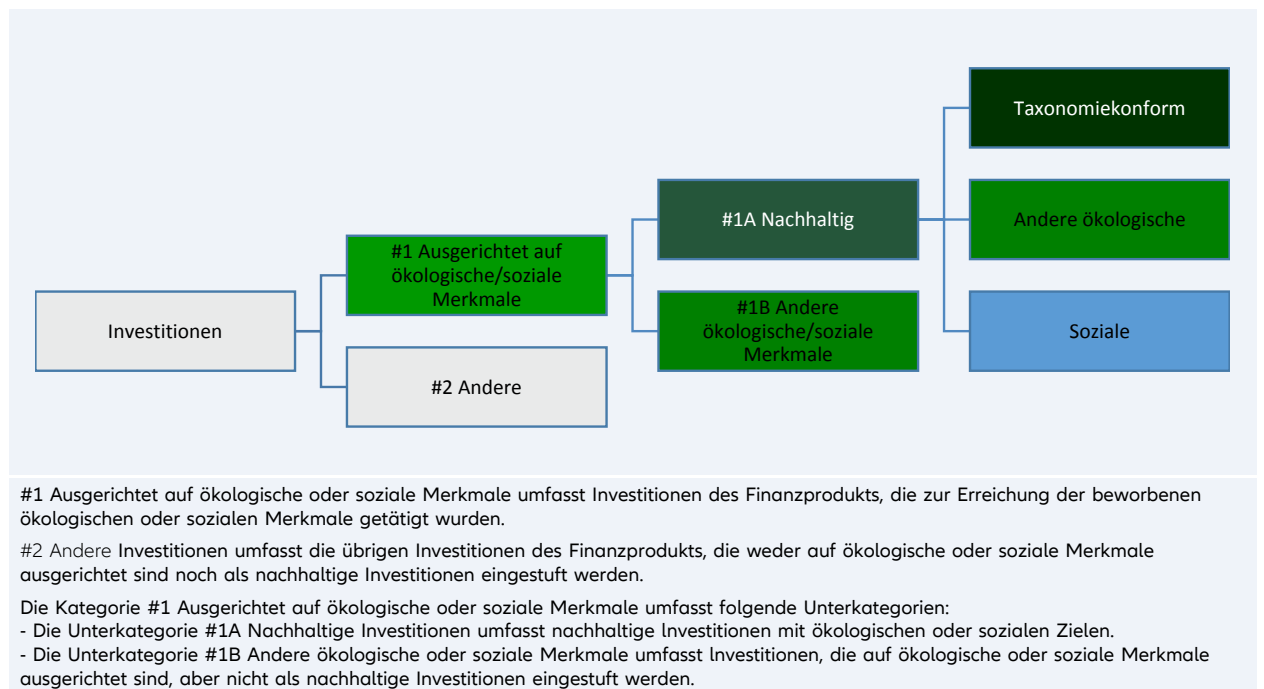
Taxonomiekonform

#1A Nachhaltig

Andere ökologische

#1 Ausgerichtet auf ökologische/soziale Merkmale

Investitionen

#1B Andere ökologische/soziale Merkmale

Soziale

#2 Andere

#1 Ausgerichtet auf ökologische oder soziale Merkmale umfasst Investitionen des Finanzprodukts, die zur Erreichung der beworbenen ökologischen oder sozialen Merkmale getätigt wurden.

#2 Andere Investitionen umfasst die übrigen Investitionen des Finanzprodukts, die weder auf ökologische oder soziale Merkmale ausgerichtet sind noch als nachhaltige Investitionen eingestuft werden.

Die Kategorie #1 Ausgerichtet auf ökologische oder soziale Merkmale umfasst folgende Unterkategorien:
- Die Unterkategorie #1A Nachhaltige Investitionen umfasst nachhaltige lnvestitionen mit ökologischen oder sozialen Zielen.
- Die Unterkategorie #1B Andere ökologische oder soziale Merkmale umfasst lnvestitionen, die auf ökologische oder soziale Merkmale ausgerichtet sind, aber nicht als nachhaltige Investitionen eingestuft werden.